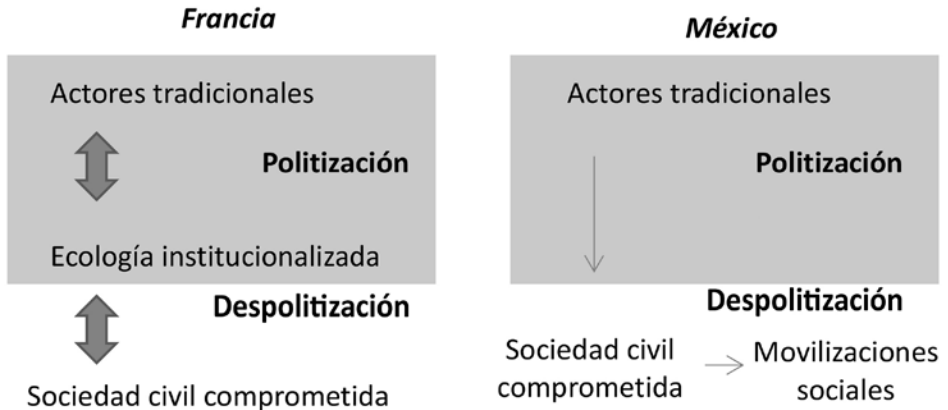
Francia

Actores tradicionales

Politización

Ecología institucionalizada

Despolitización

Sociedad civil comprometida

México

Actores tradicionales

Politización

Despolitización

Sociedad civil comprometida

Movilizaciones sociales